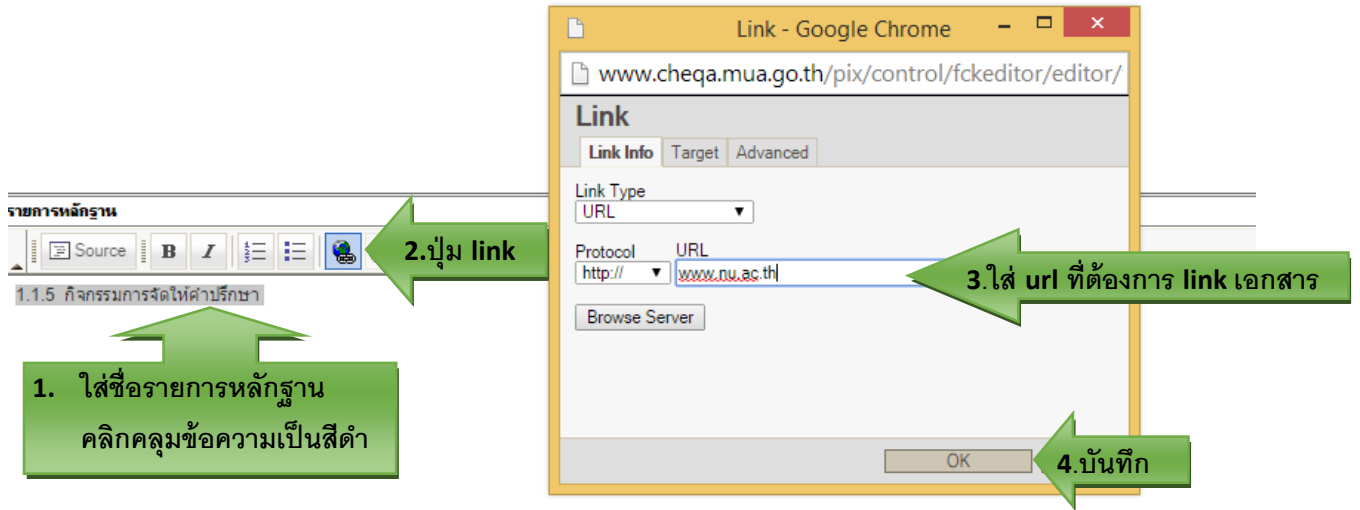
รายการหลักฐาน

Source B I

1.1.5 กิจกรรมการจัดให้คำปรึกษา

2.ปุ่ม link

1. ใส่ชื่อรายการหลักฐาน คลิกคลุมข้อความเป็นสีดำ

Link - Google Chrome

www.cheqa.mua.go.th/pix/control/fckeditor/editor/

Link

Link Info | Target | Advanced

Link Type
URL

Protocol
http://

URL
www.nu.ac.th

Browse Server

3.ใส่ url ที่ต้องการ link เอกสาร

OK

4.บันทึก